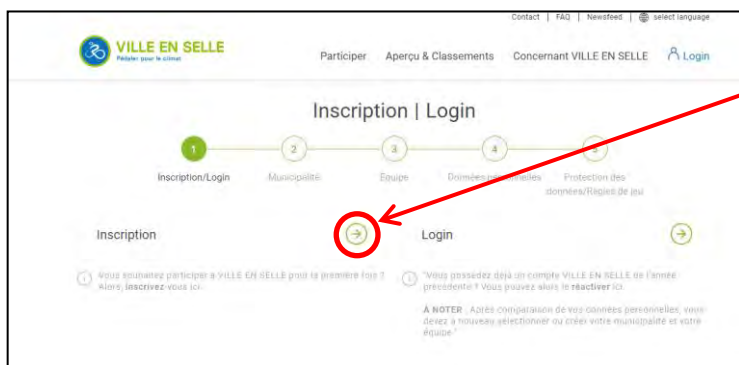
Contact | FAQ | Newsfeed | select language

VILLE EN SELLE
Pédaler pour le climat

Participer Aperçu & Classements Concernant VILLE EN SELLE Login

Inscription | Login

1 Inscription/Login
2 Municipalité
3 Équipe
4 Données personnelles
5 Protection des données/Règles du jeu

Inscription

Vous souhaitez participer à VILLE EN SELLE pour la première fois ? Alors, inscrivez-vous ici.

Login

Vous possédez déjà un compte VILLE EN SELLE de l'année précédente ? Vous pouvez alors le réactiver ici.

À NOTER : Après comparaison de vos données personnelles, vous devez à nouveau sélectionner ou créer votre municipalité et votre équipe.